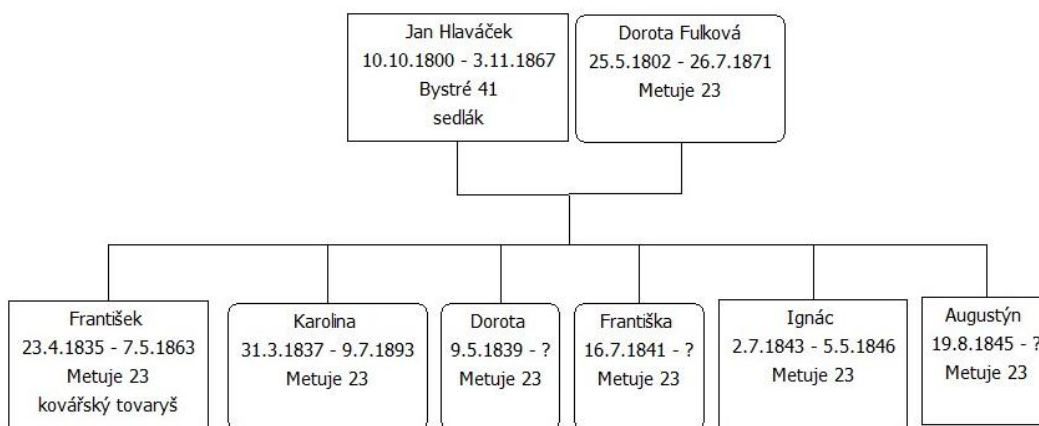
Jan Hlaváček
10.10.1800 - 3.11.1867
Bystré 41
sedlák

Dorota Fulková
25.5.1802 - 26.7.1871
Metuje 23

František
23.4.1835 - 7.5.1863
Metuje 23
kovářský tovaryš

Karolina
31.3.1837 - 9.7.1893
Metuje 23

Dorota
9.5.1839 - ?
Metuje 23

Františka
16.7.1841 - ?
Metuje 23

Ignác
2.7.1843 - 5.5.1846
Metuje 23

Augustýn
19.8.1845 - ?
Metuje 23